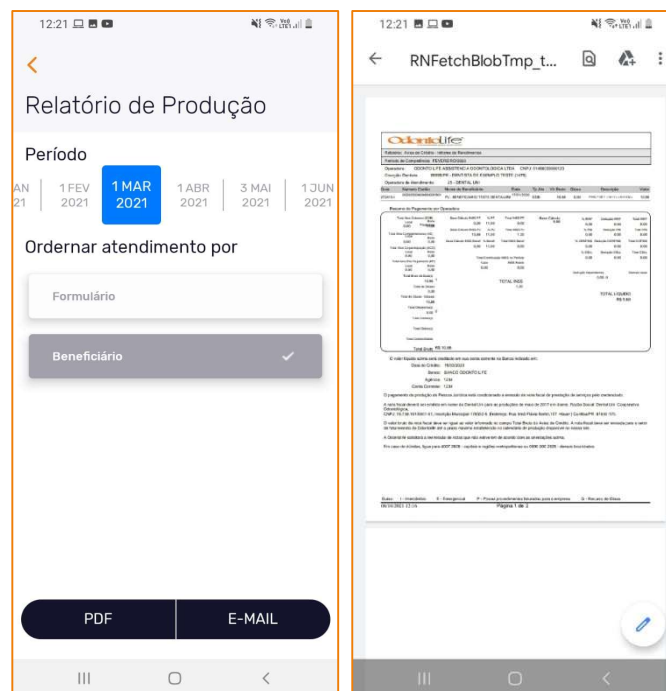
12:21

<

Relatório de Produção

Período

AN 21 | 1 FEV 2021 | 1 MAR 2021 | 1 ABR 2021 | 3 MAI 2021 | 1 JUN 2021

Ordernar atendimento por

Formulário

Beneficiário

PDF | E-MAIL

12:21

RNFetchBlobTmp_t...

OdontoLife

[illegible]

TOTAL INSS

TOTAL LÍQUIDO

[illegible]

Página 1 de 2